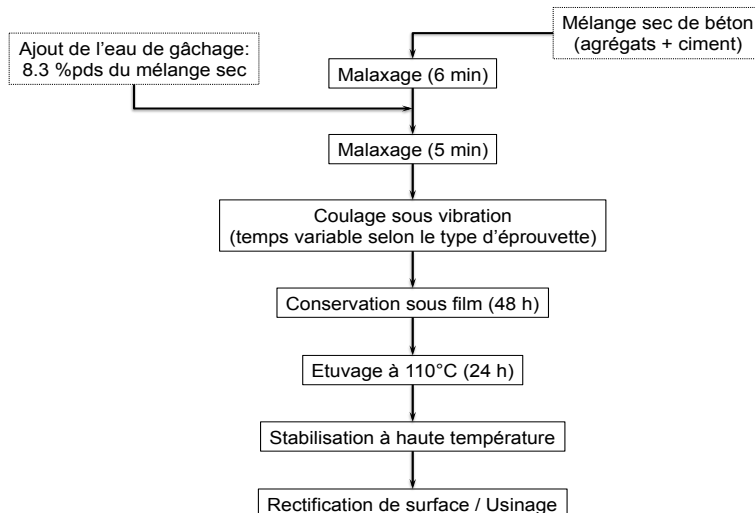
Mélange sec de béton (agrégats + ciment)

Ajout de l'eau de gâchage: 8.3 %pds du mélange sec

Malaxage (6 min)

Malaxage (5 min)

Coulage sous vibration (temps variable selon le type d'éprouvette)

Conservation sous film (48 h)

Etuvage à 110°C (24 h)

Stabilisation à haute température

Rectification de surface / Usinage